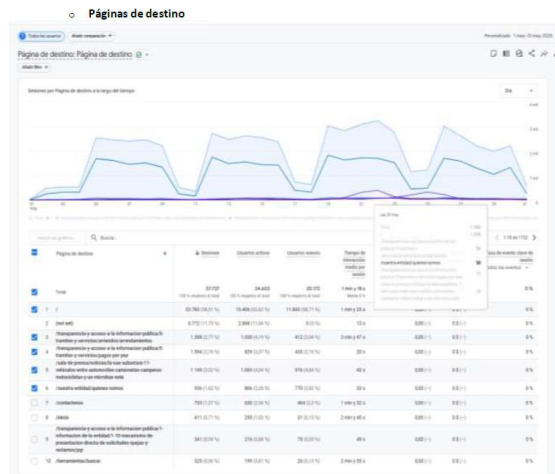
o Páginas de destino

Todos los usuarios | Añadir comparación +

Página de destino: Página de destino

Añadir filtro +

Sesiones por Página de destino a lo largo del tiempo

Día

| | Página de destino | Sesiones | Usuarios activos | Usuarios nuevos | Tiempo de interacción medio por sesión | | | |
|---|---|---|---|---|---|---|---|---|
| | Total | 37.737 | 24.403 | 20.172 | 1 min y 18 s | | | 0 % |
| 1 | / | 22.780 | 15.406 | 11.800 | 1 min y 23 s | | | 0 % |
| 2 | (not set) | 5.772 | 2.998 | 0 | 13 s | | | 0 % |
| 3 | /transparencia-y-acceso-a-la-informacion-publica/tramites-y-servicios/arrendamientos | 1.508 | 1.000 | 412 | 2 min y 47 s | | | 0 % |
| 4 | /transparencia-y-acceso-a-la-informacion-publica/tramites-y-servicios/pagos-por-pse | 1.094 | 829 | 435 | | | | 0 % |
| 5 | /transparencia-y-acceso-a-la-informacion-publica/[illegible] | 1.199 | 1.004 | 576 | 43 s | | | 0 % |
| 6 | /nuestra-entidad/quienes-somos | 906 | 806 | 770 | 54 s | | | 0 % |
| 7 | /contactenos | 759 | 680 | 464 | 1 min y 32 s | | | 0 % |
| 8 | /inicio | 411 | 283 | 31 | 2 min y 45 s | | | 0 % |
| 9 | /transparencia-y-acceso-a-la-informacion-publica/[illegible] | 341 | 216 | 78 | 49 s | | | 0 % |
| 10 | /herramientas/buscar | 325 | 199 | 26 | 2 min y 59 s | | | 0 % |